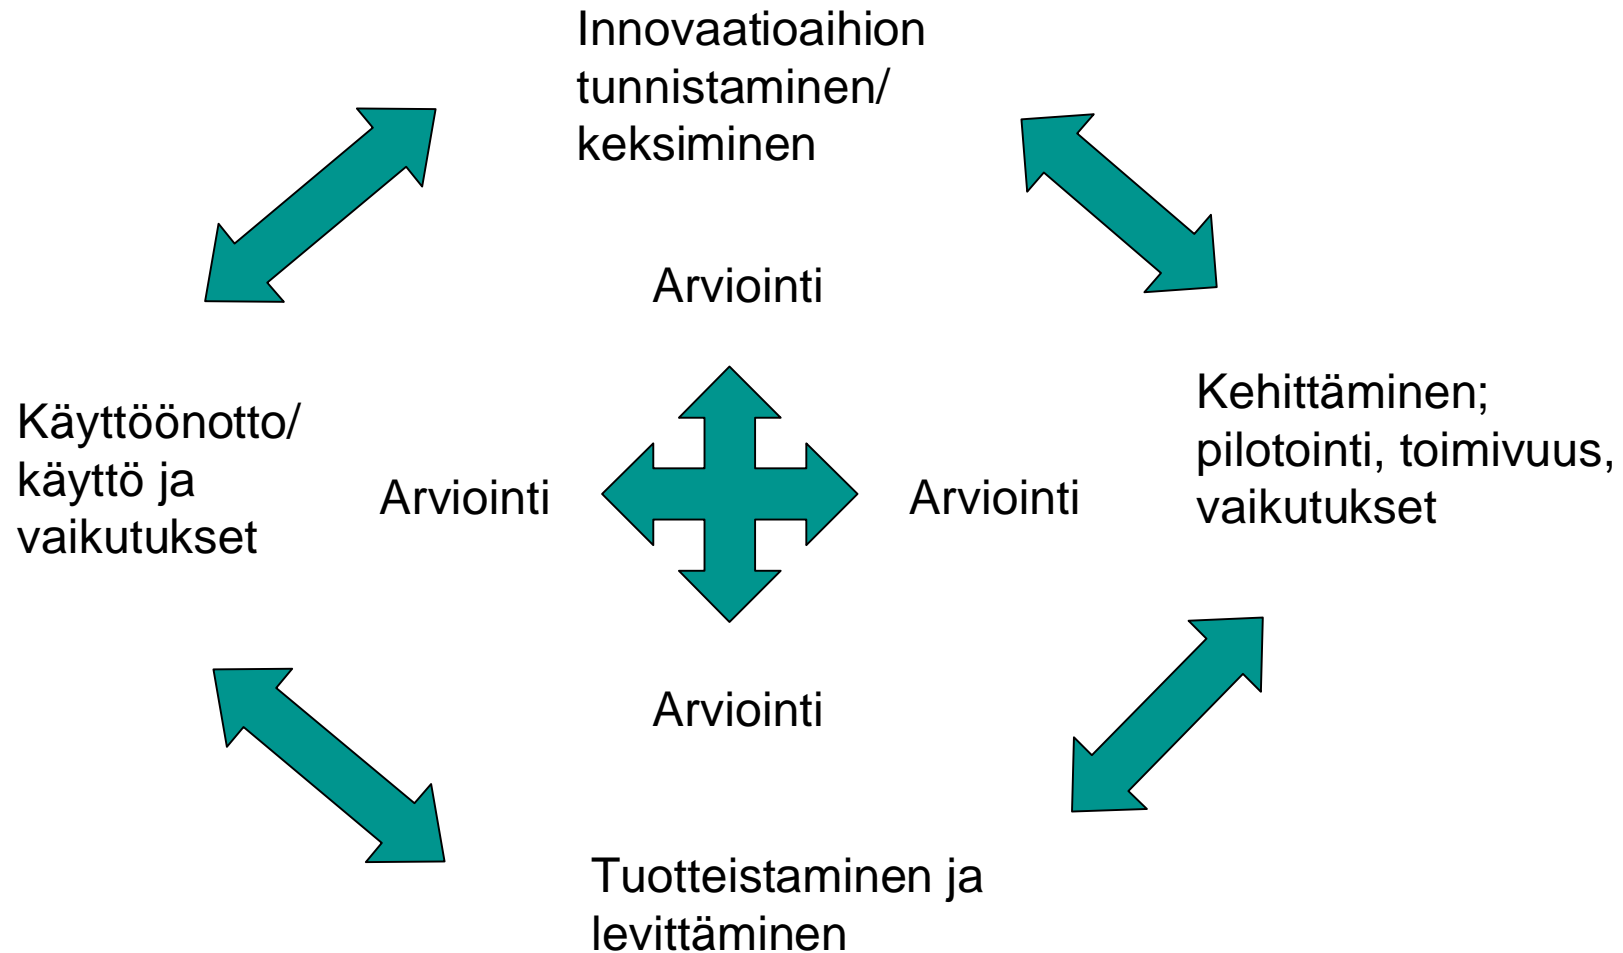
Innovaatioaihion tunnistaminen/ keksiminen

Arviointi

Käyttöönotto/ käyttö ja vaikutukset

Arviointi

Arviointi

Kehittäminen; pilotointi, toimivuus, vaikutukset

Arviointi

Tuotteistaminen ja levittäminen